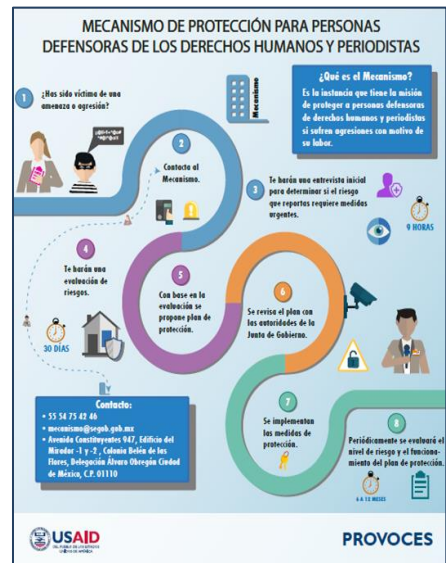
MECANISMO DE PROTECCIÓN PARA PERSONAS DEFENSORAS DE LOS DERECHOS HUMANOS Y PERIODISTAS

¿Qué es el Mecanismo?
Es la instancia que tiene la misión de proteger a personas defensoras de derechos humanos y periodistas si sufren agresiones con motivo de su labor.

Mecanismo

1 ¿Has sido víctima de una amenaza o agresión?

2 Contacta al Mecanismo.

3 Te harán una entrevista inicial para determinar si el riesgo que reportas requiere medidas urgentes.

9 HORAS

4 Te harán una evaluación de riesgos.

30 DÍAS

5 Con base en la evaluación se propone plan de protección.

6 Se revisa el plan con las autoridades de la Junta de Gobierno.

7 Se implementan las medidas de protección.

8 Periódicamente se evaluará el nivel de riesgo y el funcionamiento del plan de protección.

6 A 12 MESES

Contacto:
• 55 54 75 42 40
• mecanismo@segob.gob.mx
• Avenida Constituyentes 947, Edificio del Mirador -1 y -2, Colonia Belén de las Flores, Delegación Álvaro Obregón Ciudad de México, C.P. 01110

USAID
DEL PUEBLO DE LOS ESTADOS UNIDOS DE AMÉRICA

PROVOCES